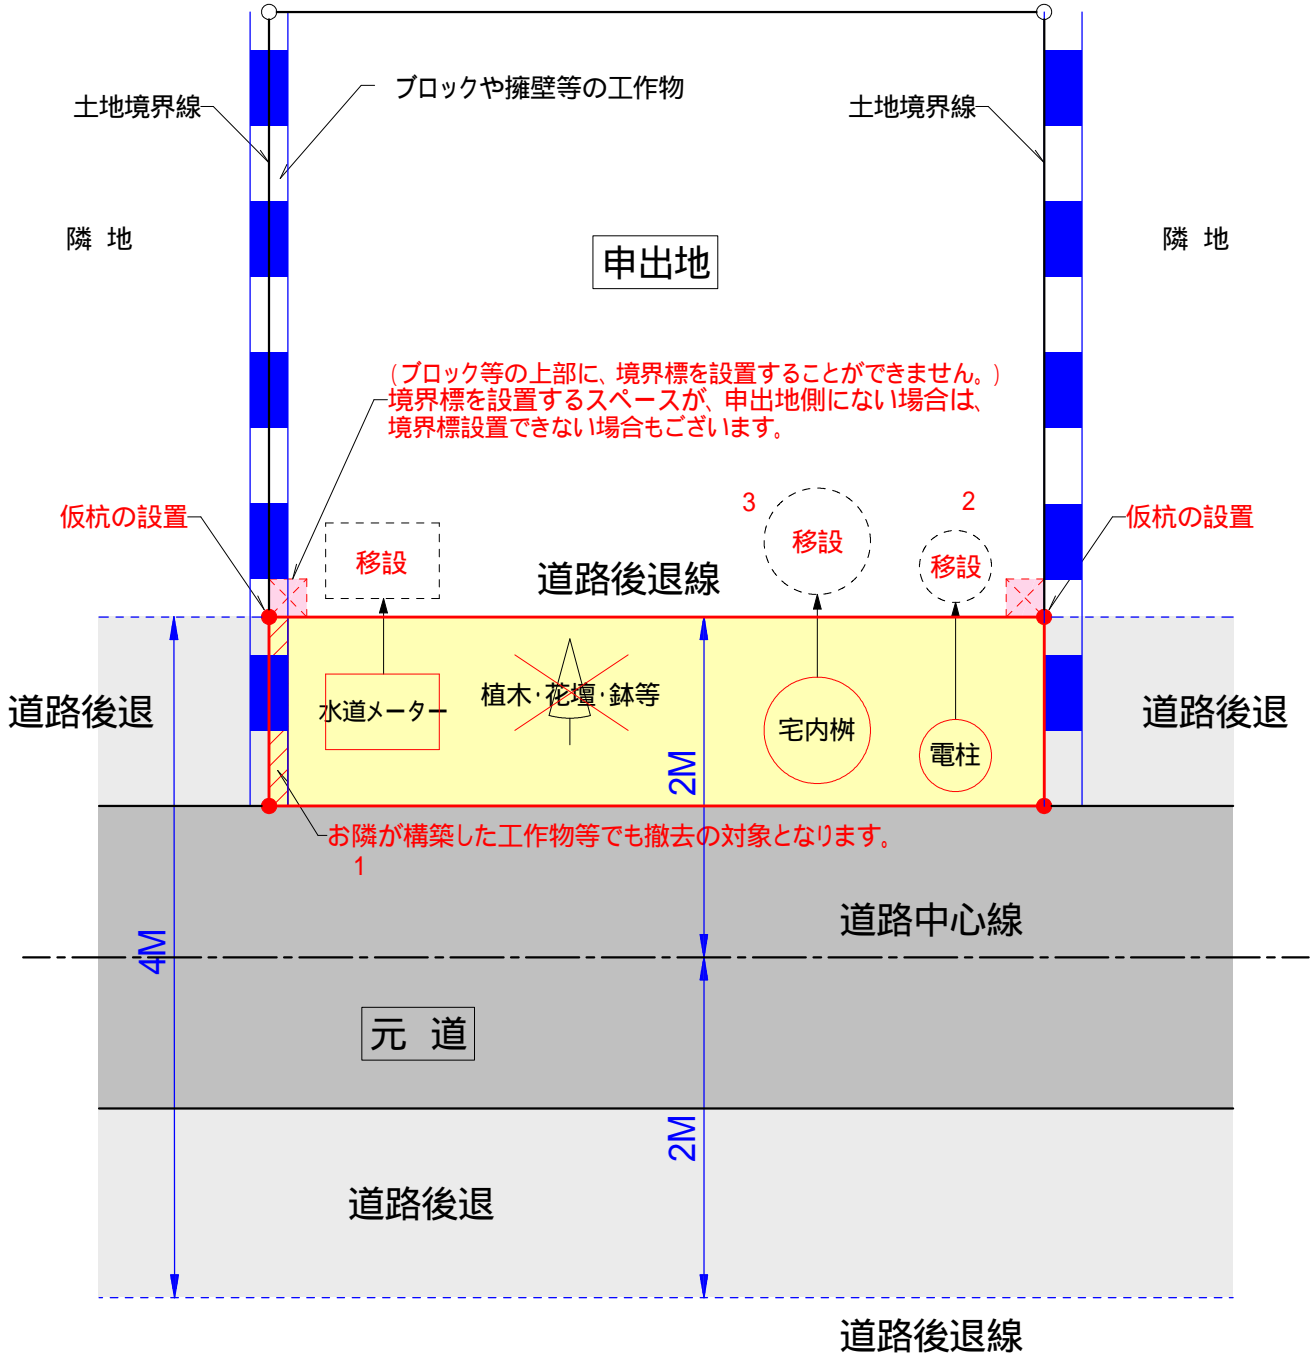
土地境界線

ブロックや擁壁等の工作物

土地境界線

隣 地

申出地

隣 地

（ブロック等の上部に、境界標を設置することができません。）
境界標を設置するスペースが、申出地側にない場合は、
境界標設置できない場合もございます。

仮杭の設置

3

2

仮杭の設置

移設

移設

移設

道路後退線

道路後退

水道メーター

植木･花壇･鉢等

宅内桝

電柱

2M

道路後退

お隣が構築した工作物等でも撤去の対象となります。

1

道路中心線

4M

元 道

2M

道路後退

道路後退線